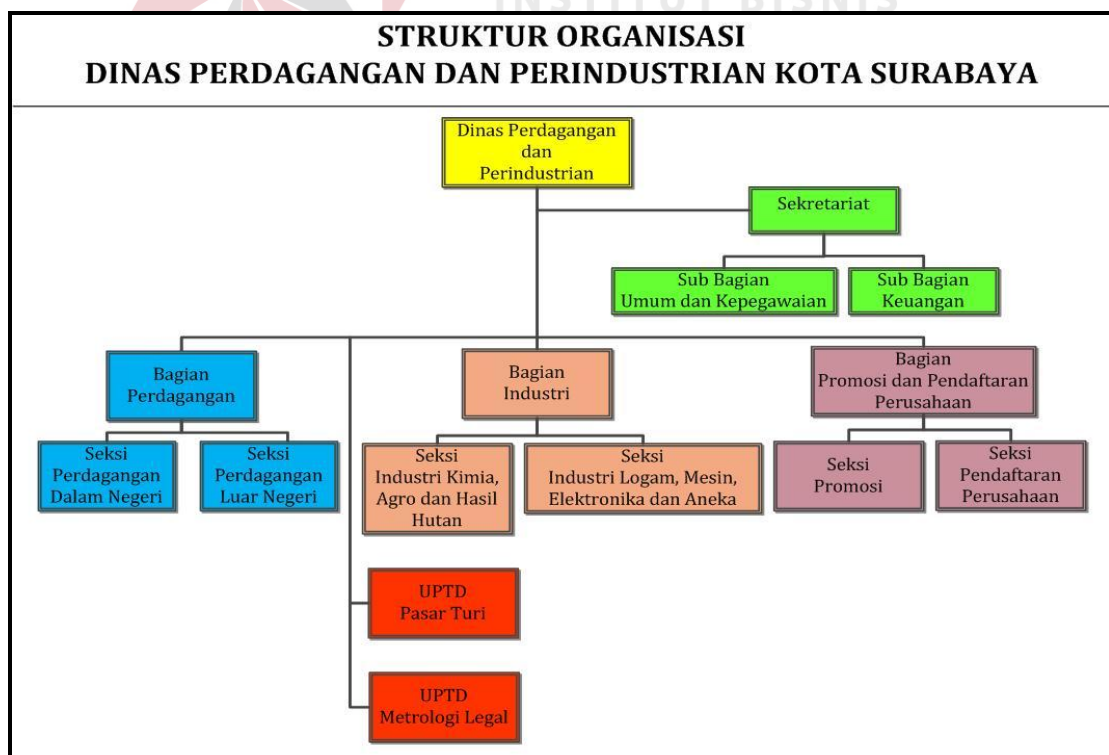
INSTITUT BISNIS

STRUKTUR ORGANISASI
DINAS PERDAGANGAN DAN PERINDUSTRIAN KOTA SURABAYA

Dinas Perdagangan dan Perindustrian

Sekretariat

Sub Bagian Umum dan Kepegawaian

Sub Bagian Keuangan

Bagian Perdagangan

Seksi Perdagangan Dalam Negeri

Seksi Perdagangan Luar Negeri

Bagian Industri

Seksi Industri Kimia, Agro dan Hasil Hutan

Seksi Industri Logam, Mesin, Elektronika dan Aneka

Bagian Promosi dan Pendaftaran Perusahaan

Seksi Promosi

Seksi Pendaftaran Perusahaan

UPTD Pasar Turi

UPTD Metrologi Legal